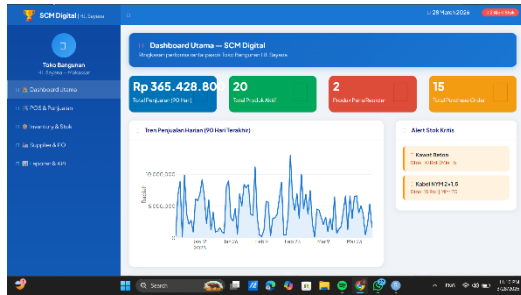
SCM Digital | TB. Sayasa

28 March 2026

Toko Bangunan
H. Sayasa - Makassar

Dashboard Utama

POS & Penjualan

Inventory & Stok

Supplier & PO

Laporan & API

Dashboard Utama — SCM Digital
Ringkasan performa rantai pasok Toko Bangunan H. Sayasa

Rp 365.428.80
Total Penjualan (90 Hari)

20
Total Produk Aktif

2
Produk Perlu Restock

15
Total Purchase Order

Tren Penjualan Harian (90 Hari Terakhir)

10.000.000

5.000.000

Alert Stok Kritis

Kawat Beton
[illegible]

Kabel NYM 2×1.5
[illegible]

Search

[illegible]